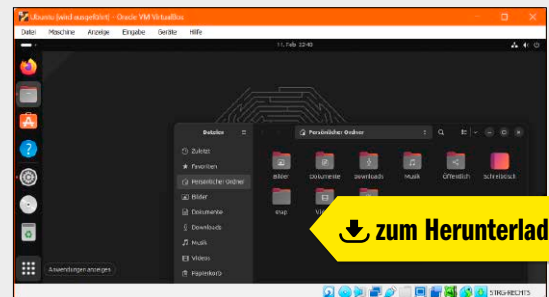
Ubuntu [wird ausgeführt] - Oracle VM VirtualBox

Datei Maschine Anzeige Eingabe Geräte Hilfe

11. Feb 22:43

Dateien

Zuletzt
Favoriten
Persönlicher Ordner
Bilder
Dokumente
Downloads
Musik
Videos
Papierkorb

Persönlicher Ordner

Bilder Dokumente Downloads Musik Öffentlich Schreibtisch
snap Vi

zum Herunterlad

Anwendungen anzeigen

STRG-RECHTS